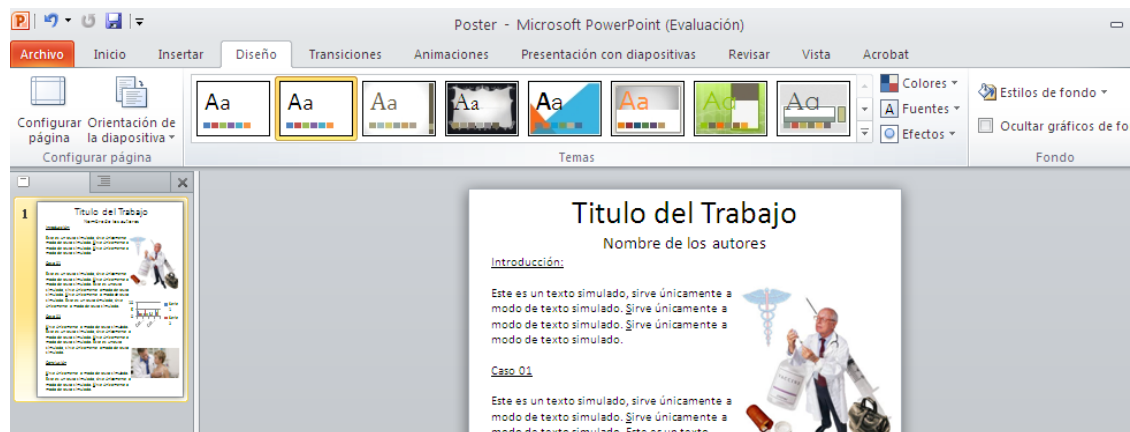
Poster - Microsoft PowerPoint (Evaluación)

Archivo Inicio Insertar Diseño Transiciones Animaciones Presentación con diapositivas Revisar Vista Acrobat

Configurar página Orientación de la diapositiva
Configurar página

Aa Aa Aa Aa Aa Aa Aa Aa
Temas

Colores
Fuentes
Efectos

Estilos de fondo
Ocultar gráficos de fo
Fondo

1

Titulo del Trabajo
Nombre de los autores
Introducción:

Este es un texto simulado, sirve únicamente a modo de texto simulado. Sirve únicamente a modo de texto simulado. Sirve únicamente a modo de texto simulado.

Caso 01

Este es un texto simulado, sirve únicamente a modo de texto simulado. Sirve únicamente a modo de texto simulado. Este es un texto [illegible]